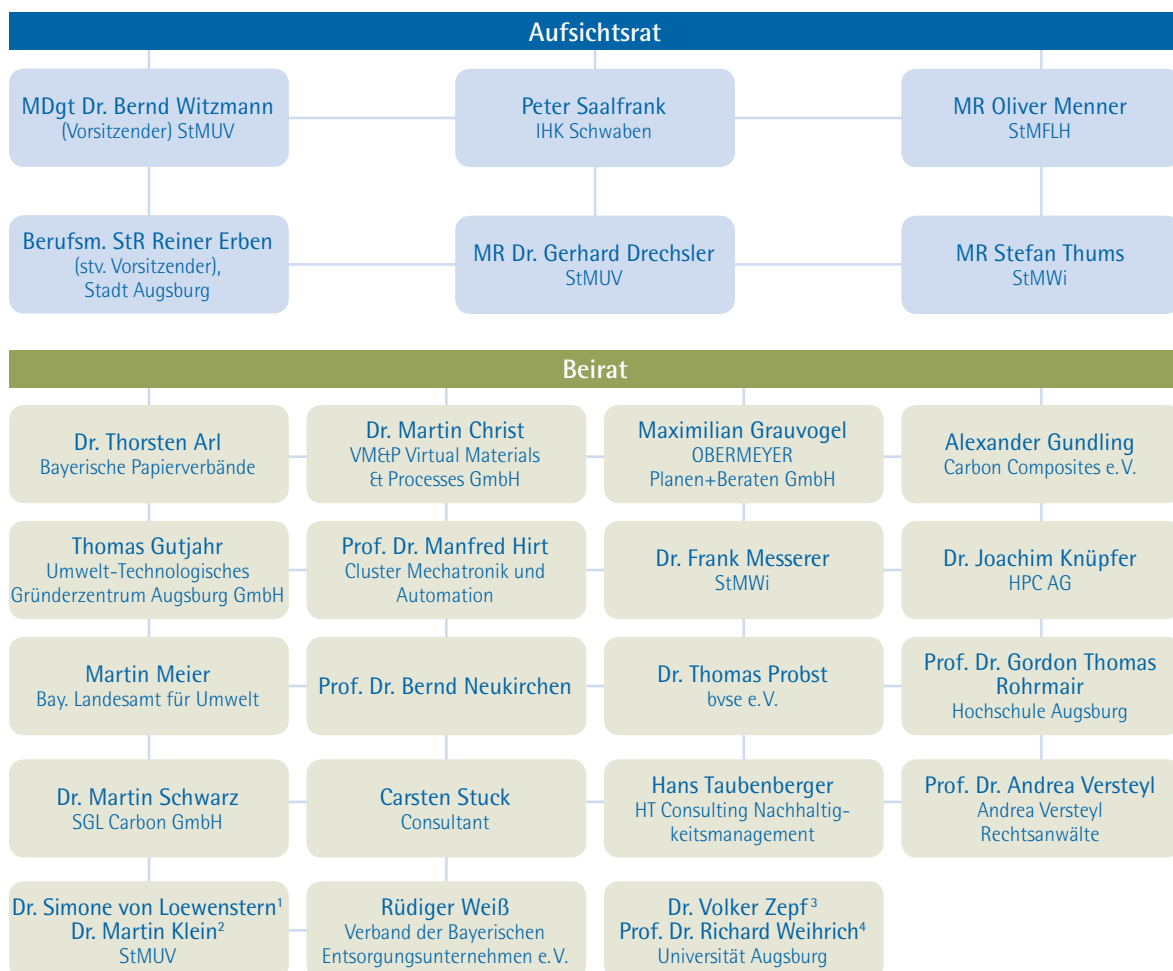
Aufsichtsrat

MDgt Dr. Bernd Witzmann
(Vorsitzender) StMUV

Peter Saalfrank
IHK Schwaben

MR Oliver Menner
StMFLH

Berufsm. StR Reiner Erben
(stv. Vorsitzender),
Stadt Augsburg

MR Dr. Gerhard Drechsler
StMUV

MR Stefan Thums
StMWi

Beirat

Dr. Thorsten Arl
Bayerische Papierverbände

Dr. Martin Christ
VM&P Virtual Materials & Processes GmbH

Maximilian Grauvogel
OBERMEYER
Planen+Beraten GmbH

Alexander Gundling
Carbon Composites e.V.

Thomas Gutjahr
Umwelt-Technologisches Gründerzentrum Augsburg GmbH

Prof. Dr. Manfred Hirt
Cluster Mechatronik und Automation

Dr. Frank Messerer
StMWi

Dr. Joachim Knüpfer
HPC AG

Martin Meier
Bay. Landesamt für Umwelt

Prof. Dr. Bernd Neukirchen

Dr. Thomas Probst
bvse e.V.

Prof. Dr. Gordon Thomas Rohrmair
Hochschule Augsburg

Dr. Martin Schwarz
SGL Carbon GmbH

Carsten Stuck
Consultant

Hans Taubenberger
HT Consulting Nachhaltigkeitsmanagement

Prof. Dr. Andrea Versteyl
Andrea Versteyl Rechtsanwälte

Dr. Simone von Loewenstern$^1$
Dr. Martin Klein$^2$
StMUV

Rüdiger Weiß
Verband der Bayerischen Entsorgungsunternehmen e.V.

Dr. Volker Zepf$^3$
Prof. Dr. Richard Weihrich$^4$
Universität Augsburg